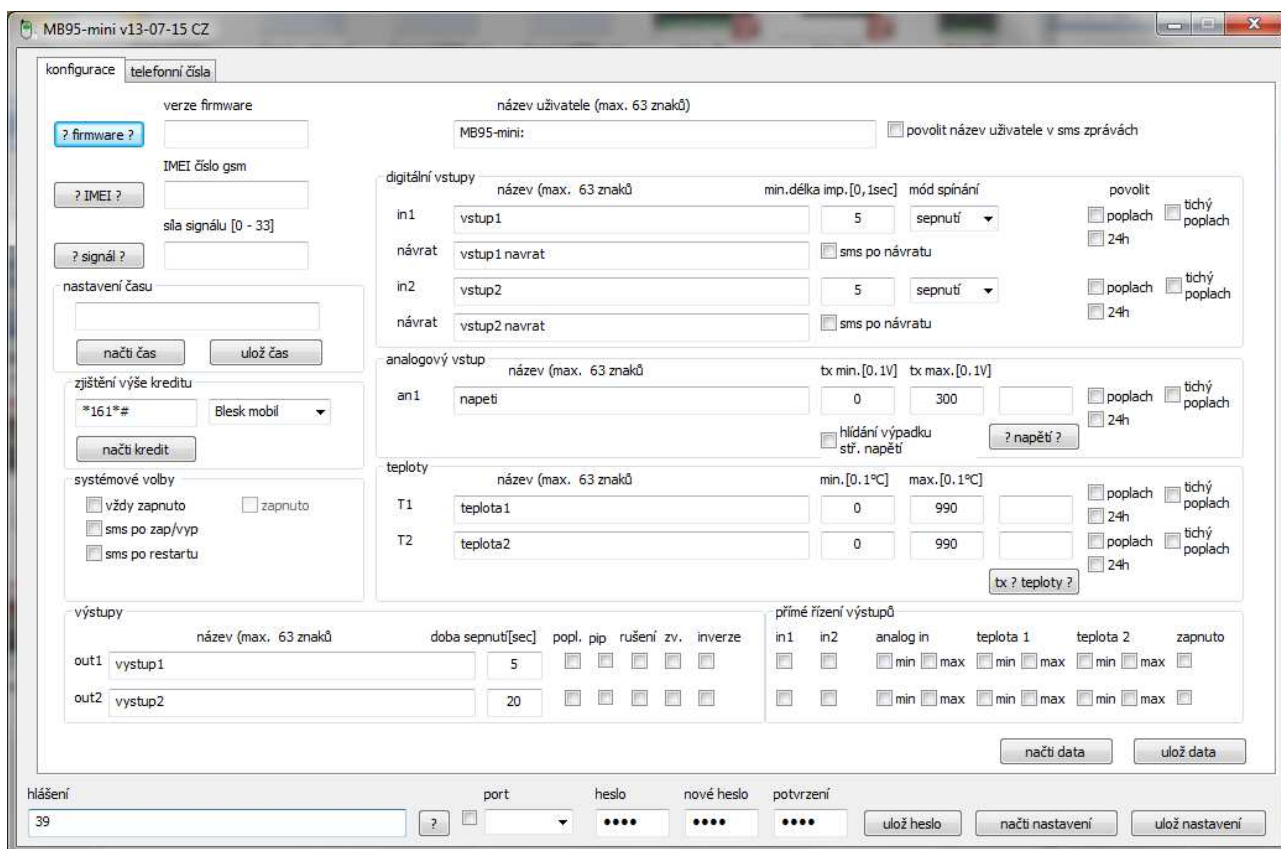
MB95-mini v13-07-15 CZ

konfigurace | telefonní čísla

verze firmware
? firmware ?
IMEI číslo gsm
? IMEI ?
síla signálu [0 - 33]
? signál ?

nastavení času
načti čas | ulož čas

zjištění výše kreditu
*161*#
Blesk mobil
načti kredit

systémové volby
vždy zapnuto
zapnuto
sms po zap/vyp
sms po restartu

název uživatele (max. 63 znaků)
MB95-mini:
povolit název uživatele v sms zprávách

digitální vstupy
název (max. 63 znaků
min.délka imp.[0,1sec]
mód spínání
povolit
in1 vstup1 5 sepnutí poplach tichý poplach 24h
návrat vstup1 navrat sms po návratu
in2 vstup2 5 sepnutí poplach tichý poplach 24h
návrat vstup2 navrat sms po návratu

analogový vstup
název (max. 63 znaků
tx min.[0.1V] tx max.[0.1V]
an1 napeti 0 300 poplach tichý poplach 24h
hlídání výpadku stř. napětí
? napětí ?

teploty
název (max. 63 znaků
min.[0.1°C] max.[0.1°C]
T1 teplota1 0 990 poplach tichý poplach 24h
T2 teplota2 0 990 poplach tichý poplach 24h
tx ? teploty ?

výstupy
název (max. 63 znaků
doba sepnutí[sec] popl. pip rušení zv. inverze
out1 vystup1 5
out2 vystup2 20

přímé řízení výstupů
in1 in2 analog in teplota 1 teplota 2 zapnuto
min max min max min max
min max min max min max

načti data | ulož data

hlášení
39
?
port
heslo ••••
nové heslo ••••
potvrzení ••••
ulož heslo | načti nastavení | ulož nastavení